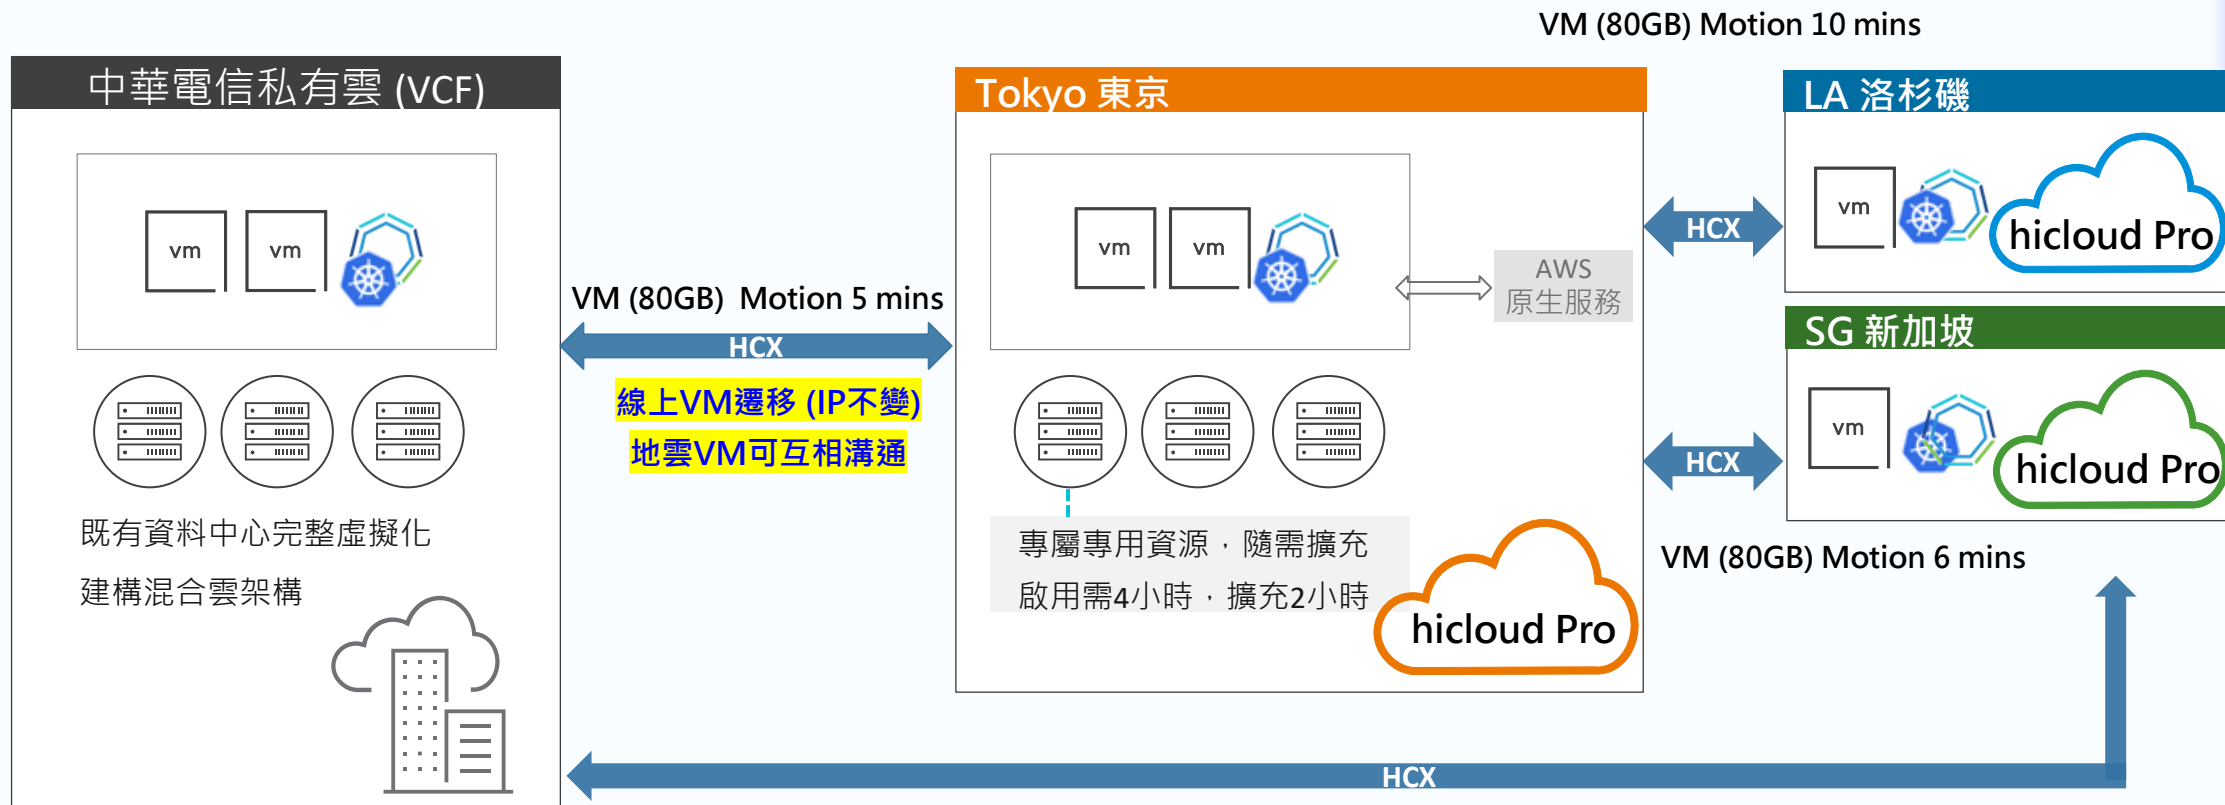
VM (80GB) Motion 10 mins

中華電信私有雲 (VCF)

vm vm

既有資料中心完整虛擬化

建構混合雲架構

VM (80GB) Motion 5 mins

HCX

線上VM遷移 (IP不變)

地雲VM可互相溝通

Tokyo 東京

vm vm

AWS 原生服務

專屬專用資源，隨需擴充

啟用需4小時，擴充2小時

hicloud Pro

HCX

LA 洛杉磯

vm

hicloud Pro

SG 新加坡

HCX

vm

hicloud Pro

VM (80GB) Motion 6 mins

HCX